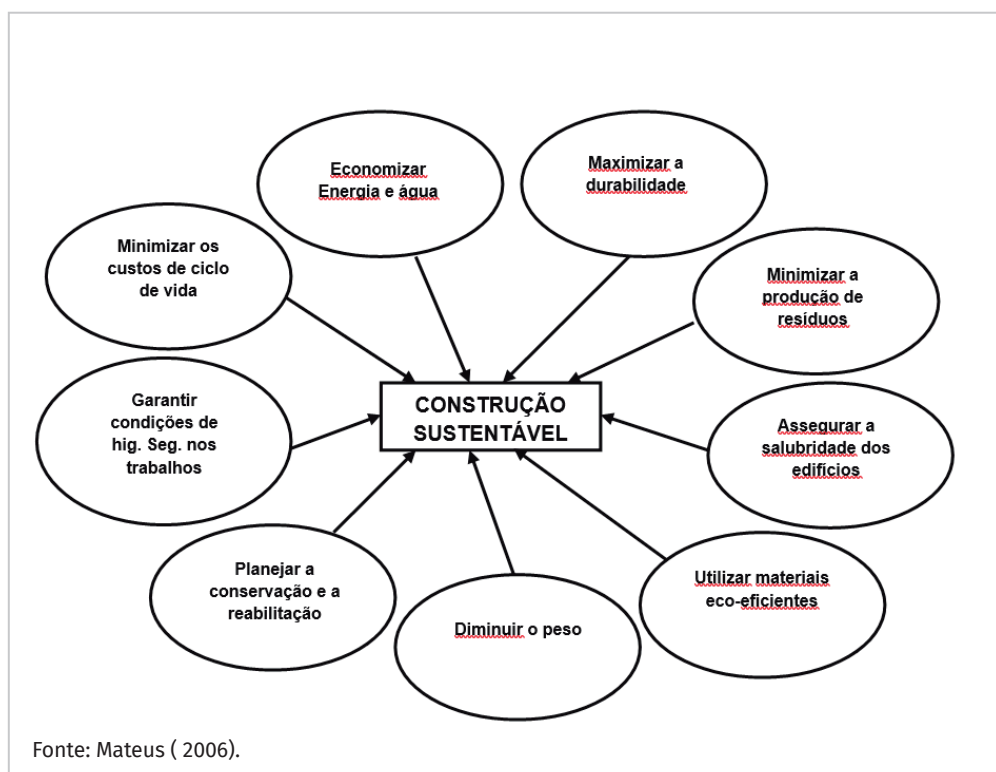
Economizar Energia e água

Maximizar a durabilidade

Minimizar os custos de ciclo de vida

Minimizar a produção de resíduos

Garantir condições de hig. Seg. nos trabalhos

CONSTRUÇÃO SUSTENTÁVEL

Assegurar a salubridade dos edifícios

Planejar a conservação e a reabilitação

Utilizar materiais eco-eficientes

Diminuir o peso

Fonte: Mateus ( 2006).